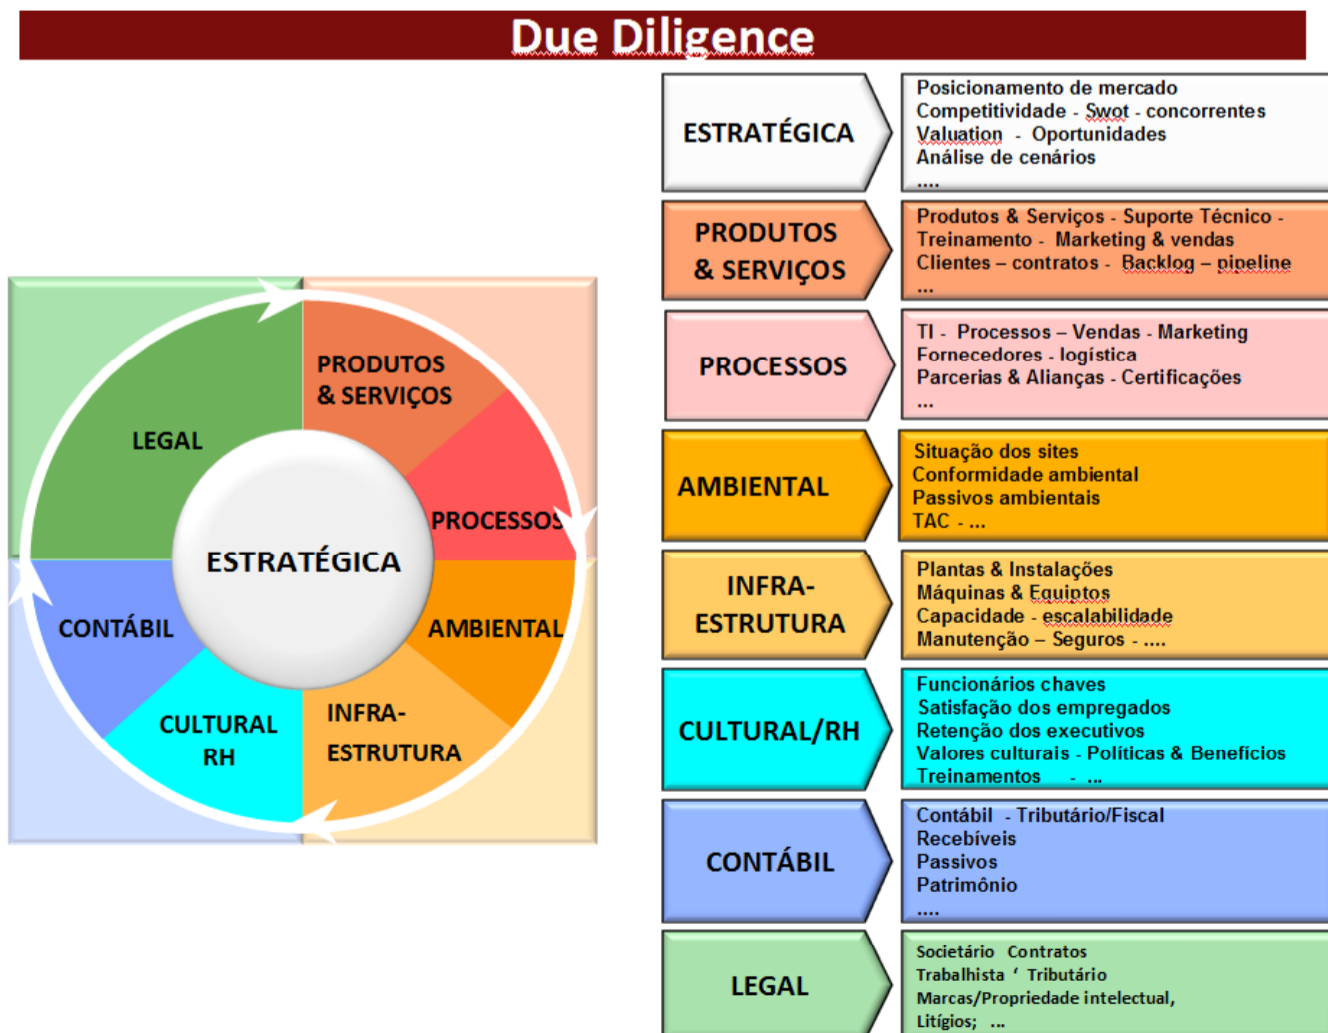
Due Diligence

PRODUTOS & SERVIÇOS
LEGAL
PROCESSOS
ESTRATÉGICA
CONTÁBIL
AMBIENTAL
CULTURAL RH
INFRA-ESTRUTURA

ESTRATÉGICA
Posicionamento de mercado
Competitividade - Swot - concorrentes
Valuation - Oportunidades
Análise de cenários
....

PRODUTOS & SERVIÇOS
Produtos & Serviços - Suporte Técnico - Treinamento - Marketing & vendas
Clientes – contratos - Backlog – pipeline
...

PROCESSOS
TI - Processos – Vendas - Marketing
Fornecedores - logística
Parcerias & Alianças - Certificações
...

AMBIENTAL
Situação dos sites
Conformidade ambiental
Passivos ambientais
TAC - ...

INFRA-ESTRUTURA
Plantas & Instalações
Máquinas & Equiptos
Capacidade - escalabilidade
Manutenção – Seguros - ....

CULTURAL/RH
Funcionários chaves
Satisfação dos empregados
Retenção dos executivos
Valores culturais - Políticas & Benefícios
Treinamentos - ...

CONTÁBIL
Contábil - Tributário/Fiscal
Recebíveis
Passivos
Patrimônio
....

LEGAL
Societário Contratos
Trabalhista ' Tributário
Marcas/Propriedade intelectual,
Litígios; ...